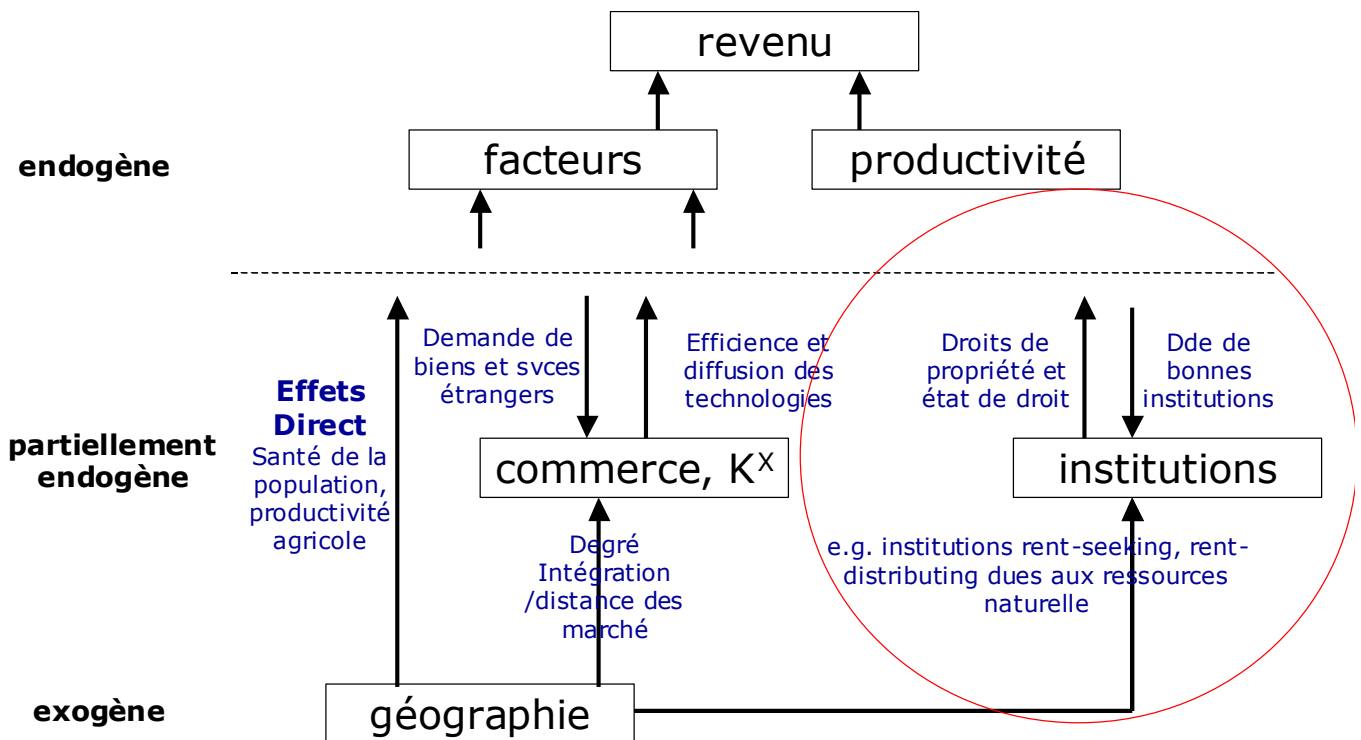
revenu

endogène

facteurs

productivité

Effets Direct

Santé de la population, productivité agricole

Demande de biens et svces étrangers

Efficience et diffusion des technologies

Droits de propriété et état de droit

Dde de bonnes institutions

partiellement endogène

commerce, $K^X$

institutions

Degré Intégration /distance des marché

e.g. institutions rent-seeking, rent-distributing dues aux ressources naturelle

exogène

géographie